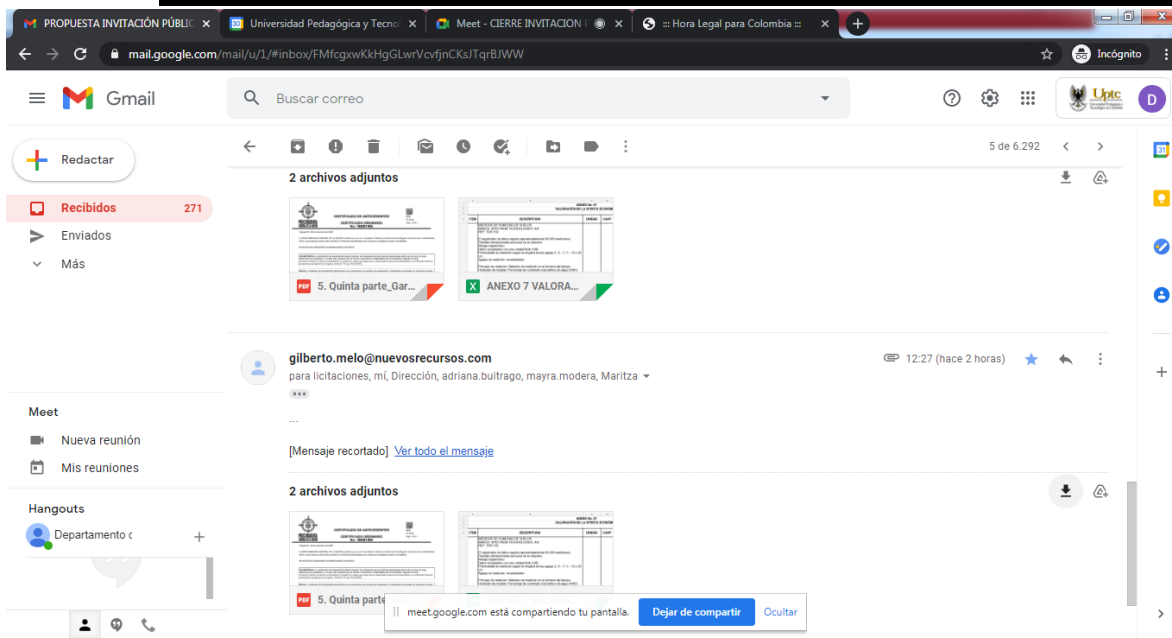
PROPUESTA INVITACIÓN PÚBLIC ×
Universidad Pedagógica y Tecno ×
Meet - CIERRE INVITACION ×
:: Hora Legal para Colombia :: ×

mail.google.com/mail/u/1/#inbox/FMfcgxwKkHgGLwrVcvfjnCKsJTqrBJWW
Incógnito

Gmail
Buscar correo
Uptc
D

Redactar
Recibidos 271
Enviados
Más

5 de 6.292

2 archivos adjuntos
5. Quinta parte_Gar...
ANEXO 7 VALORA...

gilberto.melo@nuevosrecursos.com
para licitaciones, mí, Dirección, adriana.buitrago, mayra.modera, Maritza
12:27 (hace 2 horas)

...

[Mensaje recortado] Ver todo el mensaje

2 archivos adjuntos
5. Quinta parte

Meet
Nueva reunión
Mis reuniones

Hangouts
Departamento d

meet.google.com está compartiendo tu pantalla.
Dejar de compartir
Ocultar